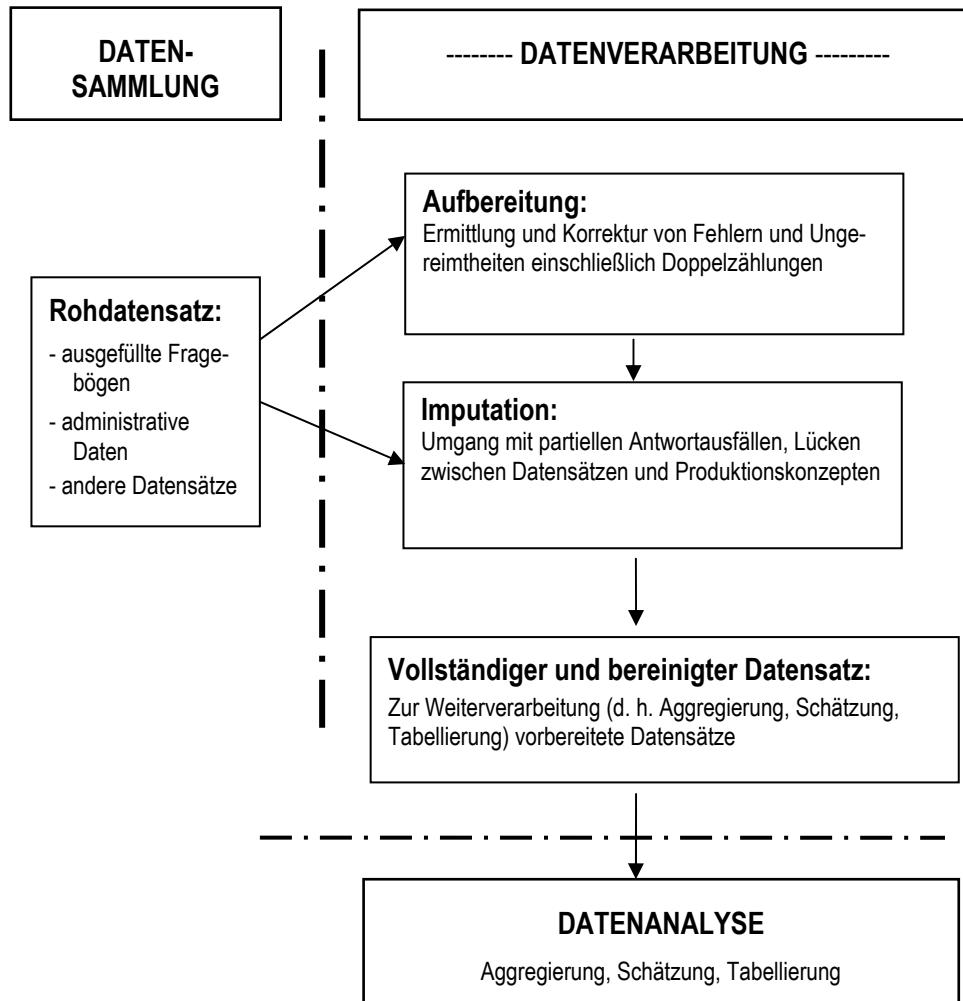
DATEN-SAMMLUNG

-------- DATENVERARBEITUNG ---------

Aufbereitung:
Ermittlung und Korrektur von Fehlern und Ungereimtheiten einschließlich Doppelzählungen

Rohdatensatz:
- ausgefüllte Fragebögen
- administrative Daten
- andere Datensätze

Imputation:
Umgang mit partiellen Antwortausfällen, Lücken zwischen Datensätzen und Produktionskonzepten

Vollständiger und bereinigter Datensatz:
Zur Weiterverarbeitung (d. h. Aggregierung, Schätzung, Tabellierung) vorbereitete Datensätze

DATENANALYSE
Aggregierung, Schätzung, Tabellierung